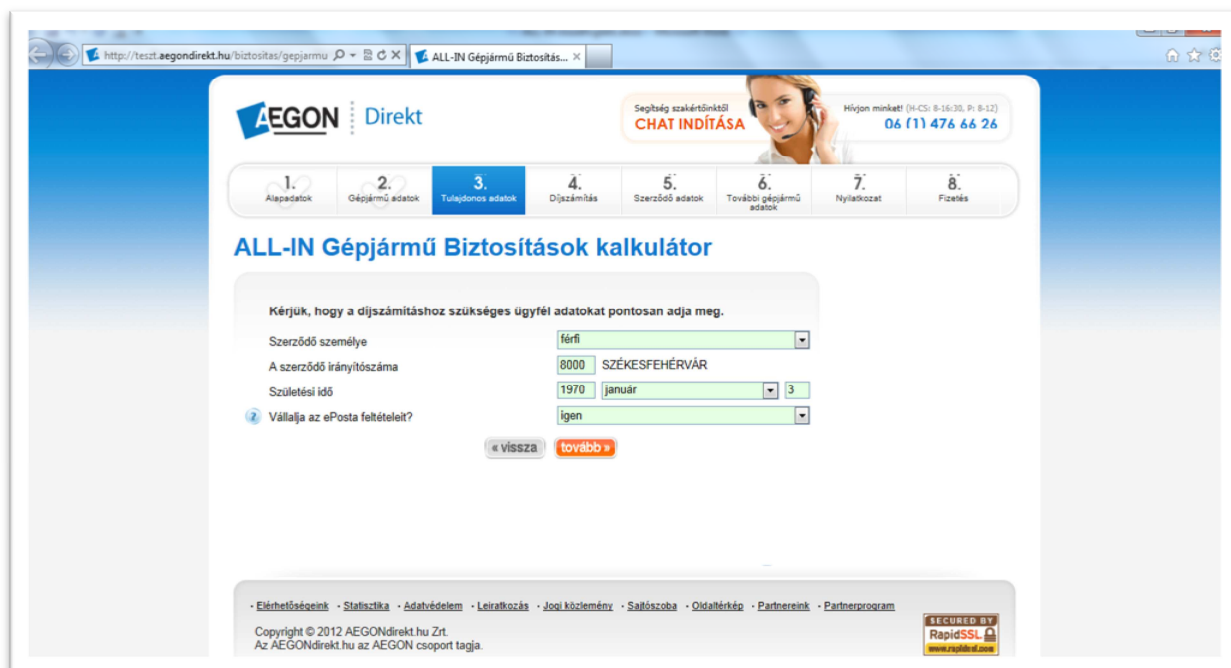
http://teszt.aegondirekt.hu/biztositas/gepjarmu

ALL-IN Gépjármű Biztosítás... ×

AEGON Direkt

Segítség szakértőinktől
CHAT INDÍTÁSA

Hívjon minket! (H-CS: 8-16:30, P: 8-12)
06 (1) 476 66 26

1. Alapadatok
2. Gépjármű adatok
3. Tulajdonos adatok
4. Díjszámítás
5. Szerződő adatok
6. További gépjármű adatok
7. Nyilatkozat
8. Fizetés

ALL-IN Gépjármű Biztosítások kalkulátor

Kérjük, hogy a díjszámításhoz szükséges ügyfél adatokat pontosan adja meg.

| | |
|---|---|
| Szerződő személye | férfi |
| A szerződő irányítószáma | 8000 SZÉKESFEHÉRVÁR |
| Születési idő | 1970 január 3 |
| Vállalja az ePosta feltételeit? | igen |

« vissza   tovább »

· Elérhetőségeink · Statisztika · Adatvédelem · Leiratkozás · Jogi közlemény · Sajtószoba · Oldaltérkép · Partnereink · Partnerprogram

Copyright © 2012 AEGONdirekt.hu Zrt.
Az AEGONdirekt.hu az AEGON csoport tagja.

SECURED BY RapidSSL
www.rapidssl.com